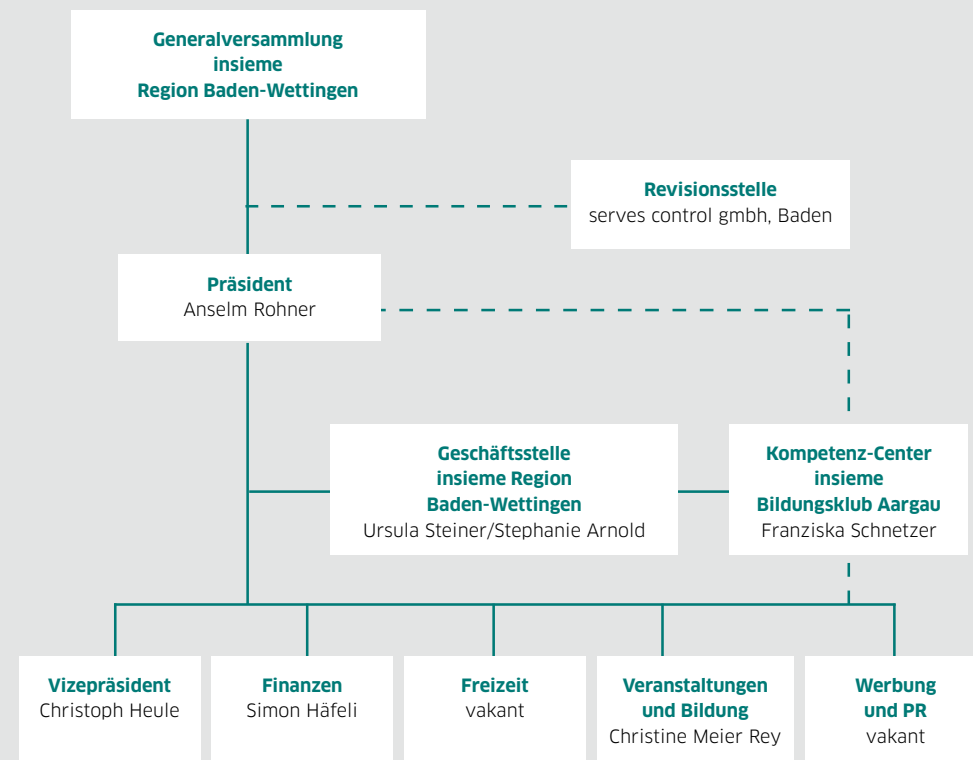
Generalversammlung
insieme
Region Baden-Wettingen

Revisionsstelle
serves control gmbh, Baden

Präsident
Anselm Rohner

Geschäftsstelle
insieme Region
Baden-Wettingen
Ursula Steiner/Stephanie Arnold

Kompetenz-Center
insieme
Bildungsklub Aargau
Franziska Schnetzer

Vizepräsident
Christoph Heule

Finanzen
Simon Häfeli

Freizeit
vakant

Veranstaltungen
und Bildung
Christine Meier Rey

Werbung
und PR
vakant